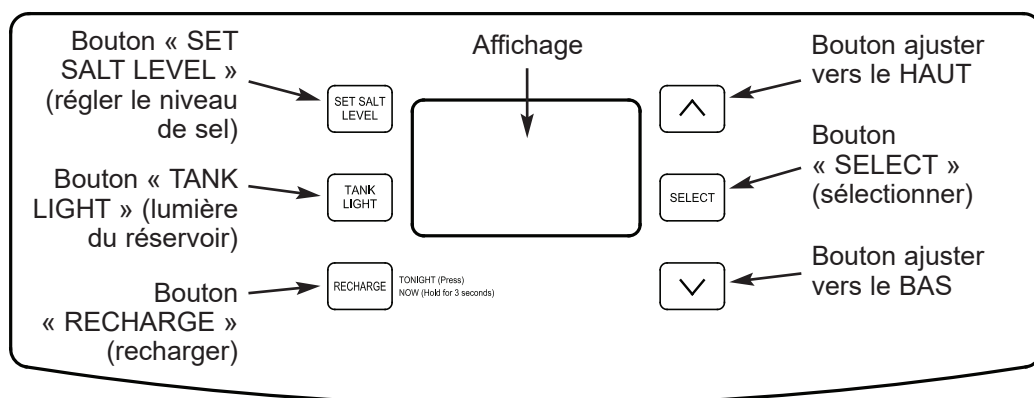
Bouton « SET SALT LEVEL » (régler le niveau de sel)

SET SALT LEVEL

Affichage

Bouton ajuster vers le HAUT

Bouton « SELECT » (sélectionner)

Bouton « TANK LIGHT » (lumière du réservoir)

TANK LIGHT

SELECT

Bouton « RECHARGE » (recharger)

RECHARGE

TONIGHT (Press)
NOW (Hold for 3 seconds)

Bouton ajuster vers le BAS